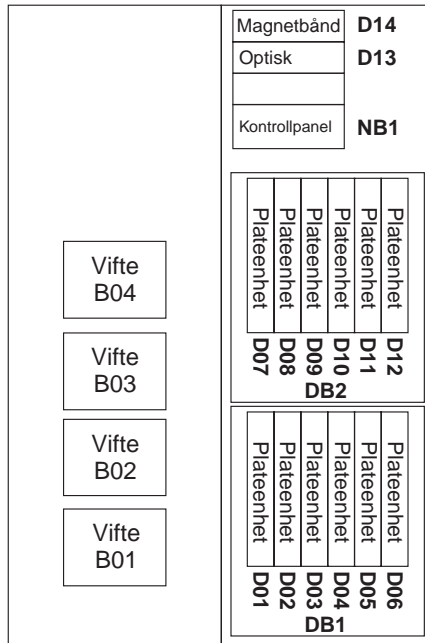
Magnetbånd D14
Optisk D13
Kontrollpanel NB1

Plateenhet D07
Plateenhet D08
Plateenhet D09
Plateenhet D10
Plateenhet D11
Plateenhet D12
DB2

Vifte B04
Vifte B03
Vifte B02
Vifte B01

Plateenhet D01
Plateenhet D02
Plateenhet D03
Plateenhet D04
Plateenhet D05
Plateenhet D06
DB1